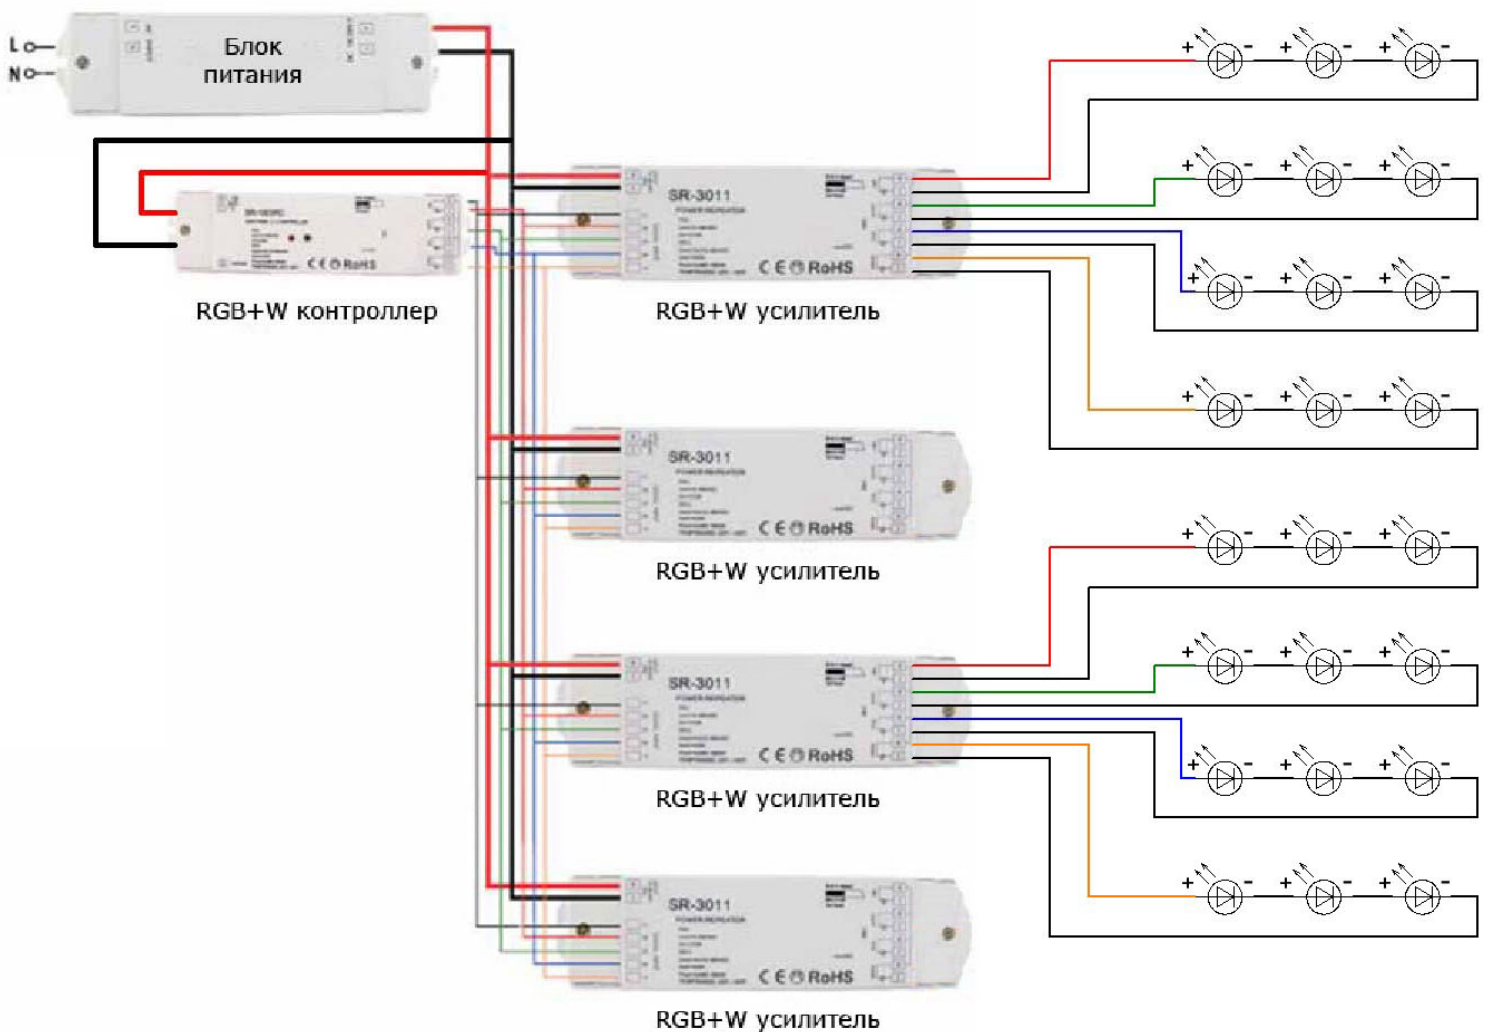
L
N
Блок питания

SR-3011
POWER REPEATER
CE RoHS
RGB+W контроллер
RGB+W усилитель

SR-3011
POWER REPEATER
CE RoHS
RGB+W усилитель

SR-3011
POWER REPEATER
CE RoHS
RGB+W усилитель

SR-3011
POWER REPEATER
CE RoHS
RGB+W усилитель